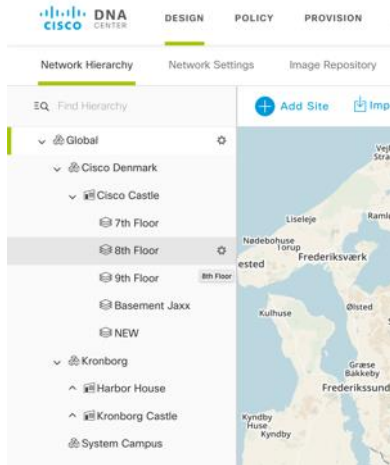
cisco DNA CENTER

DESIGN POLICY PROVISION

Network Hierarchy Network Settings Image Repository

Find Hierarchy

Add Site Imp

Global

Cisco Denmark

Cisco Castle

7th Floor

8th Floor

9th Floor

8th Floor

Basement Jaxx

NEW

Kronborg

Harbor House

Kronborg Castle

System Campus

Vejl Stra

Liseleje

Raml

Nødebohuse Torup

Frederiksværk

ested

Ølsted

Kulhuse

Græse Bakkeby

Frederikssund

Kyndby Huse

Kyndby